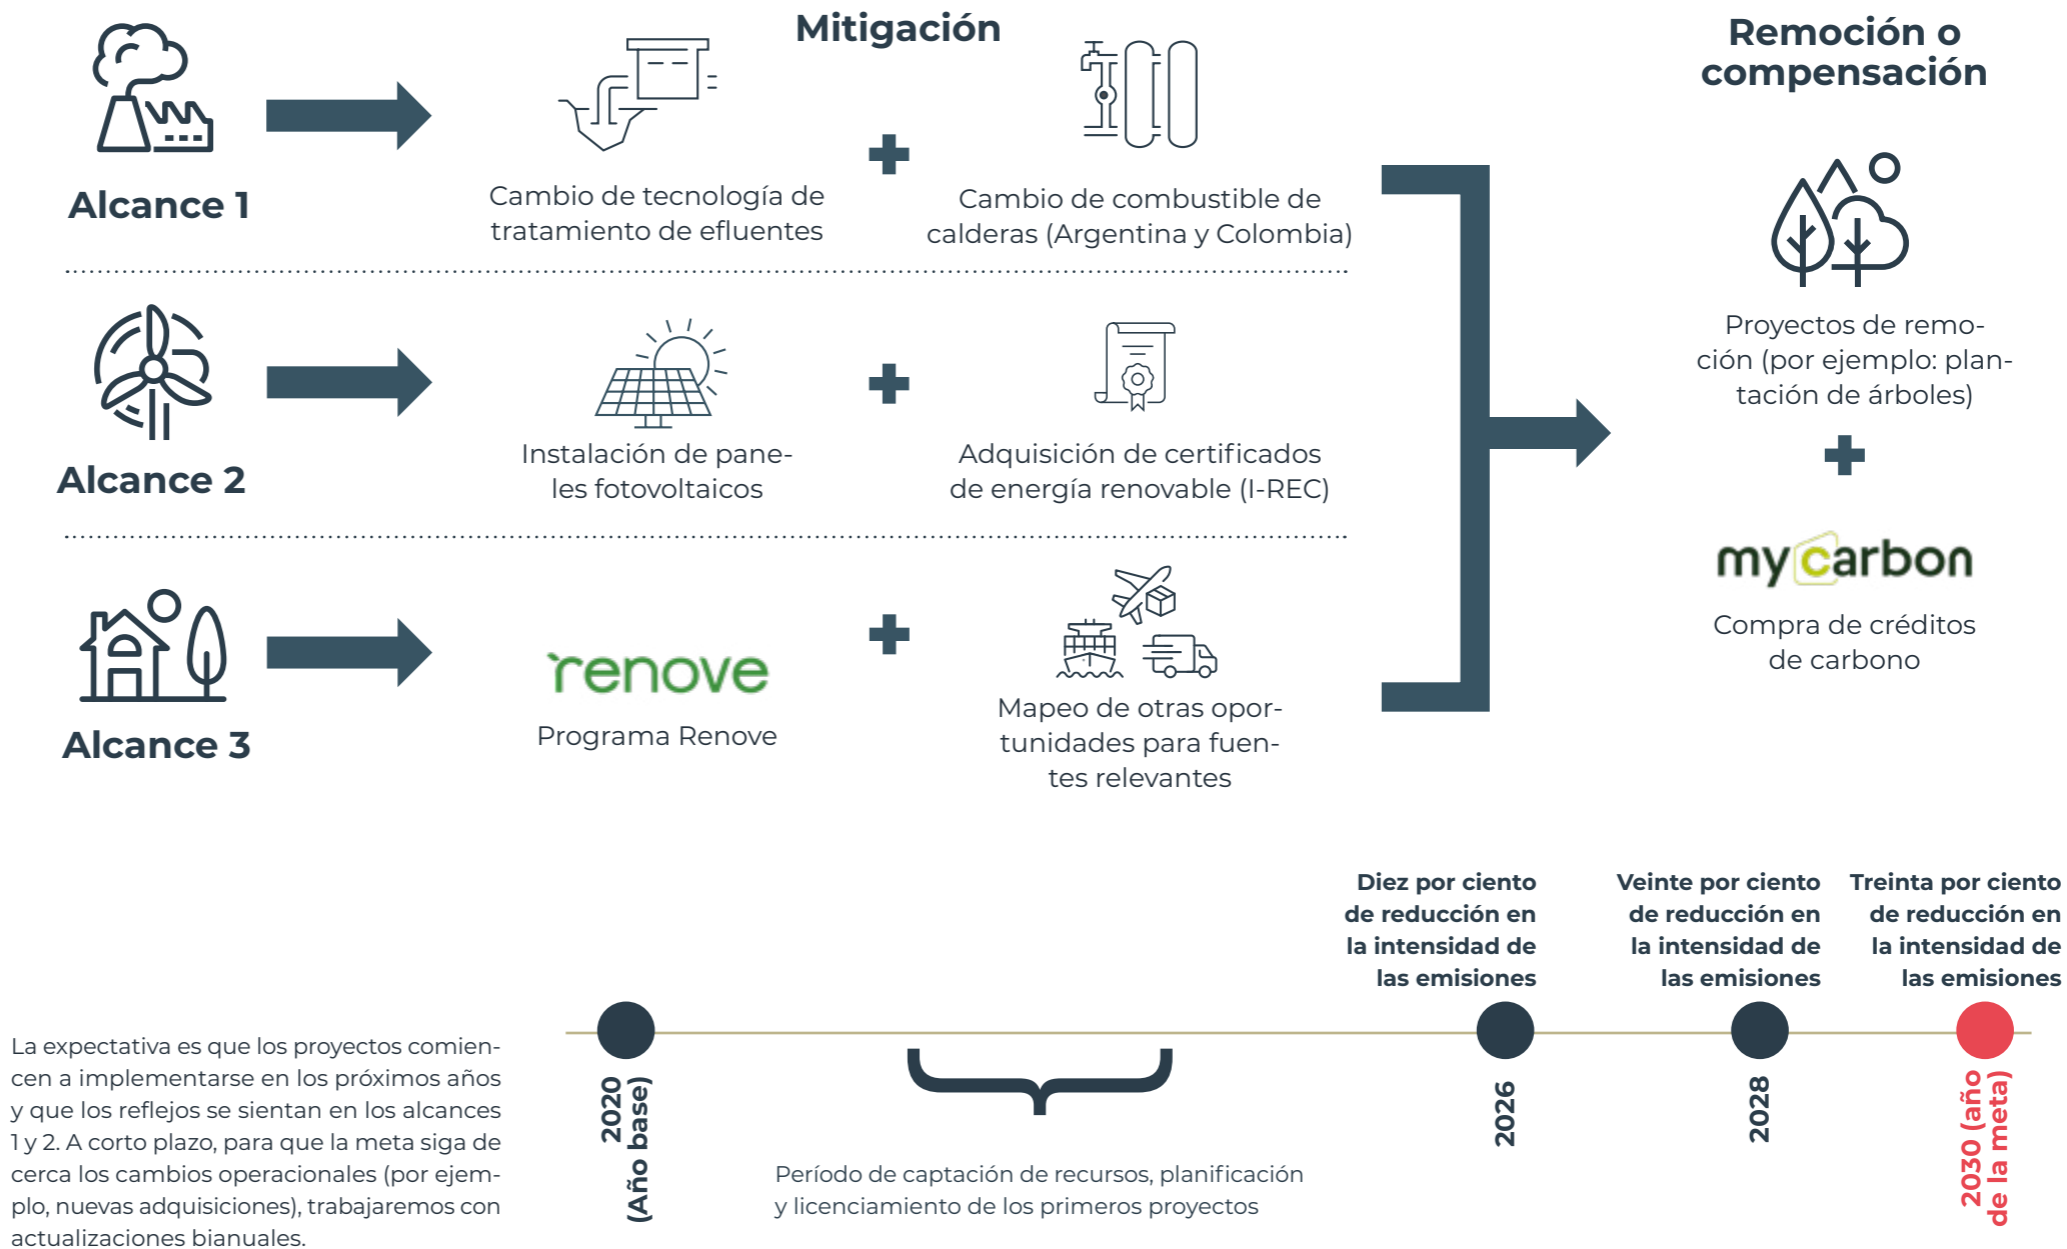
Mitigación

Remoción o compensación

Alcance 1

Cambio de tecnología de tratamiento de efluentes

Cambio de combustible de calderas (Argentina y Colombia)

Alcance 2

Instalación de paneles fotovoltaicos

Adquisición de certificados de energía renovable (I-REC)

Alcance 3

renove

Programa Renove

Mapeo de otras oportunidades para fuentes relevantes

Proyectos de remoción (por ejemplo: plantación de árboles)

mycarbon

Compra de créditos de carbono

Diez por ciento de reducción en la intensidad de las emisiones

Veinte por ciento de reducción en la intensidad de las emisiones

Treinta por ciento de reducción en la intensidad de las emisiones

La expectativa es que los proyectos comiencen a implementarse en los próximos años y que los reflejos se sientan en los alcances 1 y 2. A corto plazo, para que la meta siga de cerca los cambios operacionales (por ejemplo, nuevas adquisiciones), trabajaremos con actualizaciones bianuales.

2020 (Año base)

Período de captación de recursos, planificación y licenciamiento de los primeros proyectos

2026

2028

2030 (año de la meta)